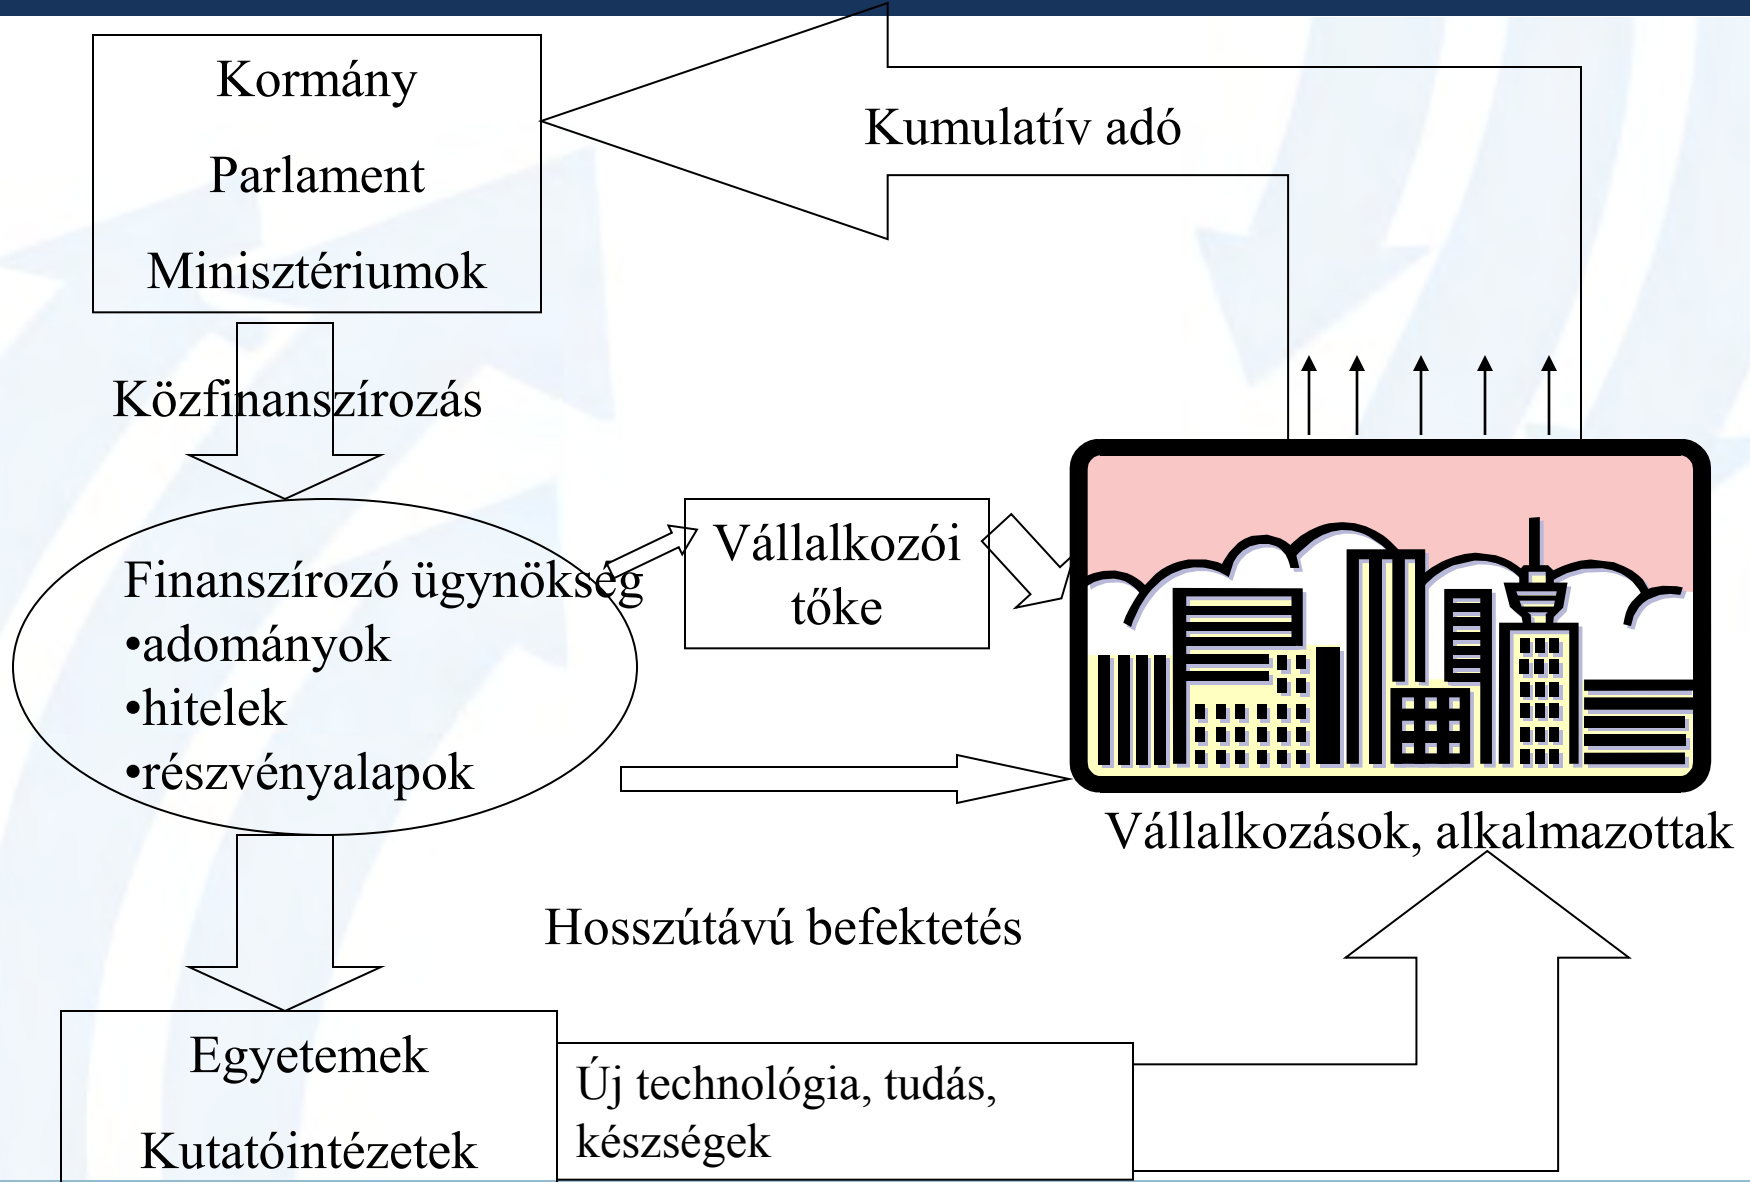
Kormány

Parlament

Minisztériumok

Kumulatív adó

Közfinanszírozás

Finanszírozó ügynökség
•adományok
•hitelek
•részvényalapok

Vállalkozói tőke

Vállalkozások, alkalmazottak

Hosszútávú befektetés

Egyetemek

Kutatóintézetek

Új technológia, tudás, készségek